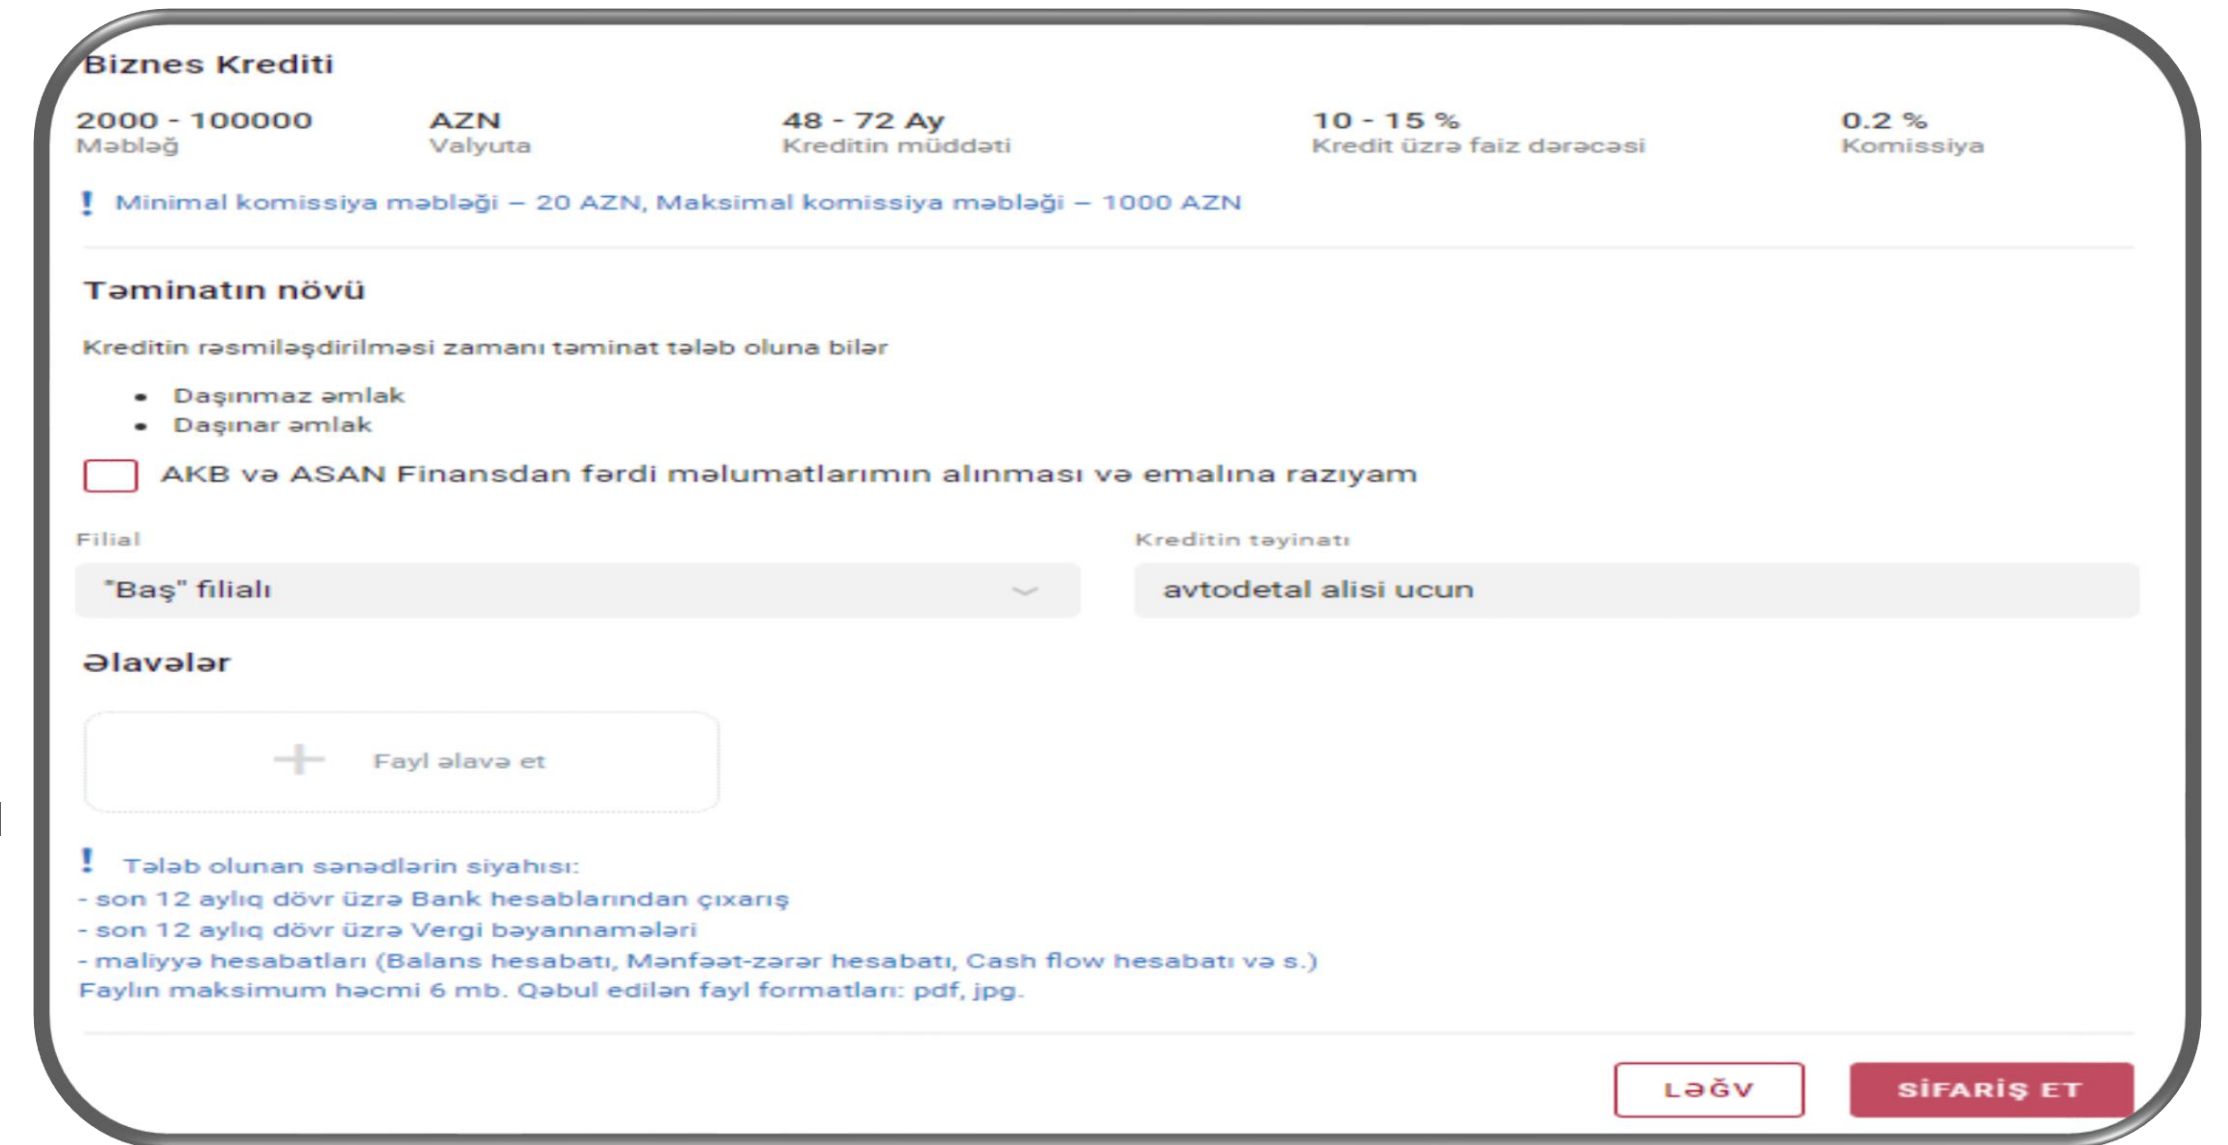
Biznes Krediti

2000 - 100000
Məbləğ

AZN
Valyuta

48 - 72 Ay
Kreditin müddəti

10 - 15 %
Kredit üzrə faiz dərəcəsi

0.2 %
Komissiya

! Minimal komissiya məbləği – 20 AZN, Maksimal komissiya məbləği – 1000 AZN

Təminatın növü

Kreditin rəsmiləşdirilməsi zamanı təminat tələb oluna bilər

- Daşınmaz əmlak
- Daşınar əmlak

AKB və ASAN Finansdan fərdi məlumatlarımın alınması və emalına razıyam

Filial
"Baş" filialı

Kreditin təyinatı
avtodetal alisi ucun

Əlavələr

Fayl əlavə et

! Tələb olunan sənədlərin siyahısı:
- son 12 aylıq dövr üzrə Bank hesablarından çıxarış
- son 12 aylıq dövr üzrə Vergi bəyannamələri
- maliyyə hesabatları (Balans hesabatı, Mənfəət-zərər hesabatı, Cash flow hesabatı və s.)
Faylın maksimum həcmi 6 mb. Qəbul edilən fayl formatları: pdf, jpg.

LƏĞV
SİFARİŞ ET